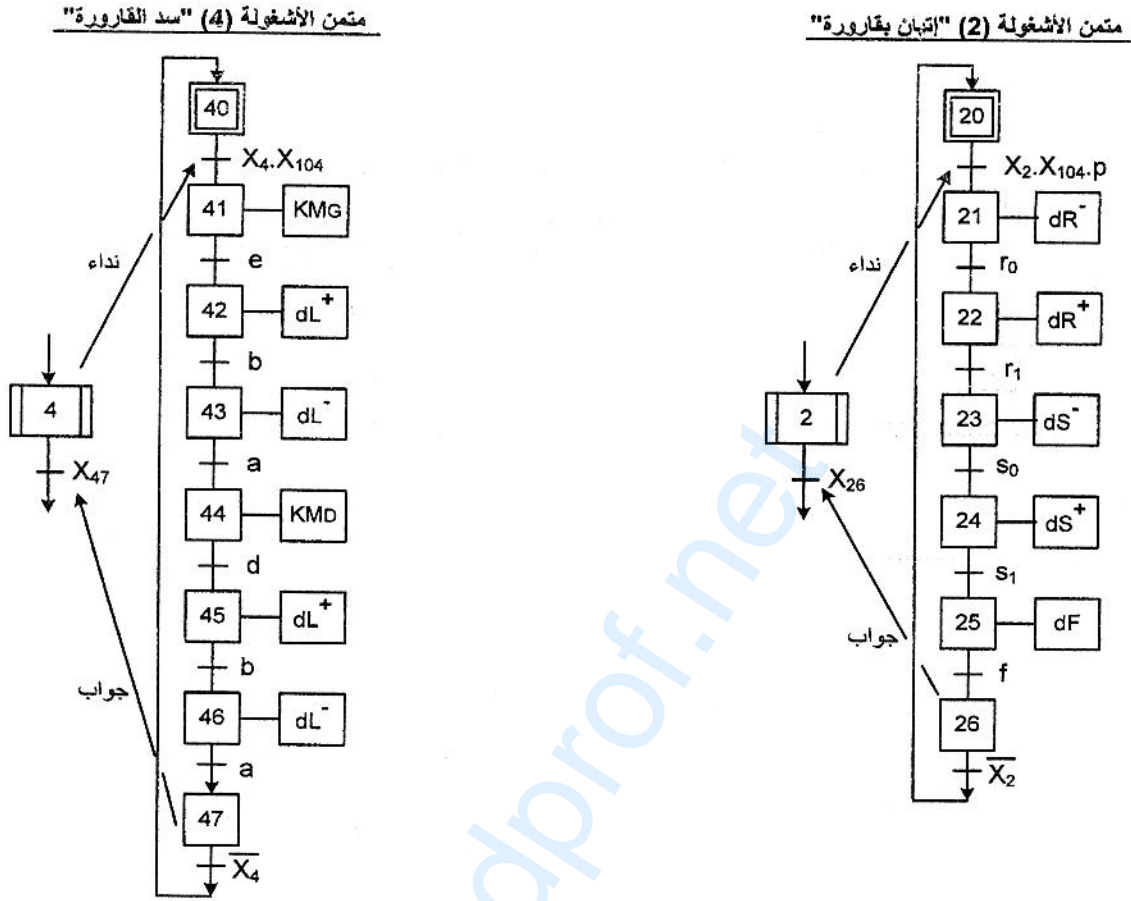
متمن الأشغولة (2) "إتيان بقارورة"

20
$X_2.X_{104}.p$
21 $dR^-$
$r_0$
22 $dR^+$
$r_1$
23 $dS^-$
$s_0$
24 $dS^+$
$s_1$
25 dF
f
26
$\overline{X_2}$

نداء
2
$X_{26}$
جواب

متمن الأشغولة (4) "سد القارورة"

40
$X_4.X_{104}$
41 KMG
e
42 $dL^+$
b
43 $dL^-$
a
44 KMD
d
45 $dL^+$
b
46 $dL^-$
a
47
$\overline{X_4}$

نداء
4
$X_{47}$
جواب

dprof.net